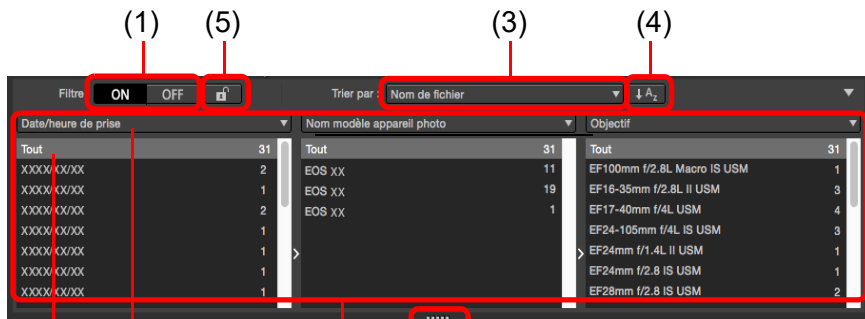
(1) (5) (3) (4)

Filtre ON OFF

Trier par : Nom de fichier

Date/heure de prise

| Tout | 31 |
|---|---|
| XXXX/XX/XX | 2 |
| XXXX/XX/XX | 1 |
| XXXX/XX/XX | 2 |
| XXXX/XX/XX | 1 |
| XXXX/XX/XX | 1 |
| XXXX/XX/XX | 1 |
| XXXX/XX/XX | 1 |

Nom modèle appareil photo

| Tout | 31 |
|---|---|
| EOS XX | 11 |
| EOS XX | 19 |
| EOS XX | 1 |

Objectif

| Tout | 31 |
|---|---|
| EF100mm f/2.8L Macro IS USM | 1 |
| EF16-35mm f/2.8L II USM | 3 |
| EF17-40mm f/4L USM | 4 |
| EF24-105mm f/4L IS USM | 3 |
| EF24mm f/1.4L II USM | 1 |
| EF24mm f/2.8 IS USM | 1 |
| EF28mm f/2.8 IS USM | 2 |